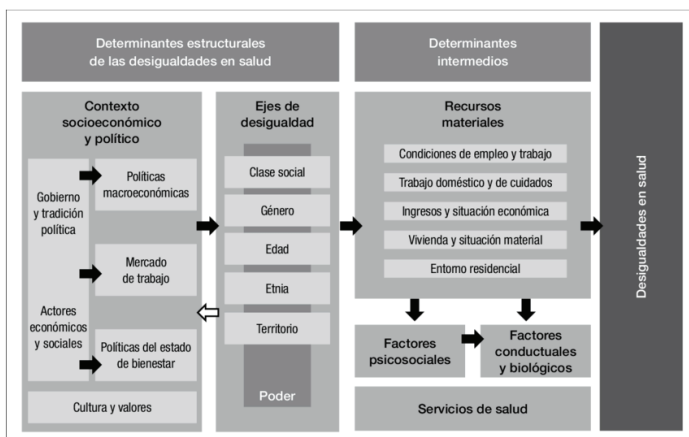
Determinantes estructurales de las desigualdades en salud

Determinantes intermedios

Desigualdades en salud

Contexto socioeconómico y político

Gobierno y tradición política

Políticas macroeconómicas

Mercado de trabajo

Actores económicos y sociales

Políticas del estado de bienestar

Cultura y valores

Ejes de desigualdad

Clase social

Género

Edad

Etnia

Territorio

Poder

Recursos materiales

Condiciones de empleo y trabajo

Trabajo doméstico y de cuidados

Ingresos y situación económica

Vivienda y situación material

Entorno residencial

Factores psicosociales

Factores conductuales y biológicos

Servicios de salud